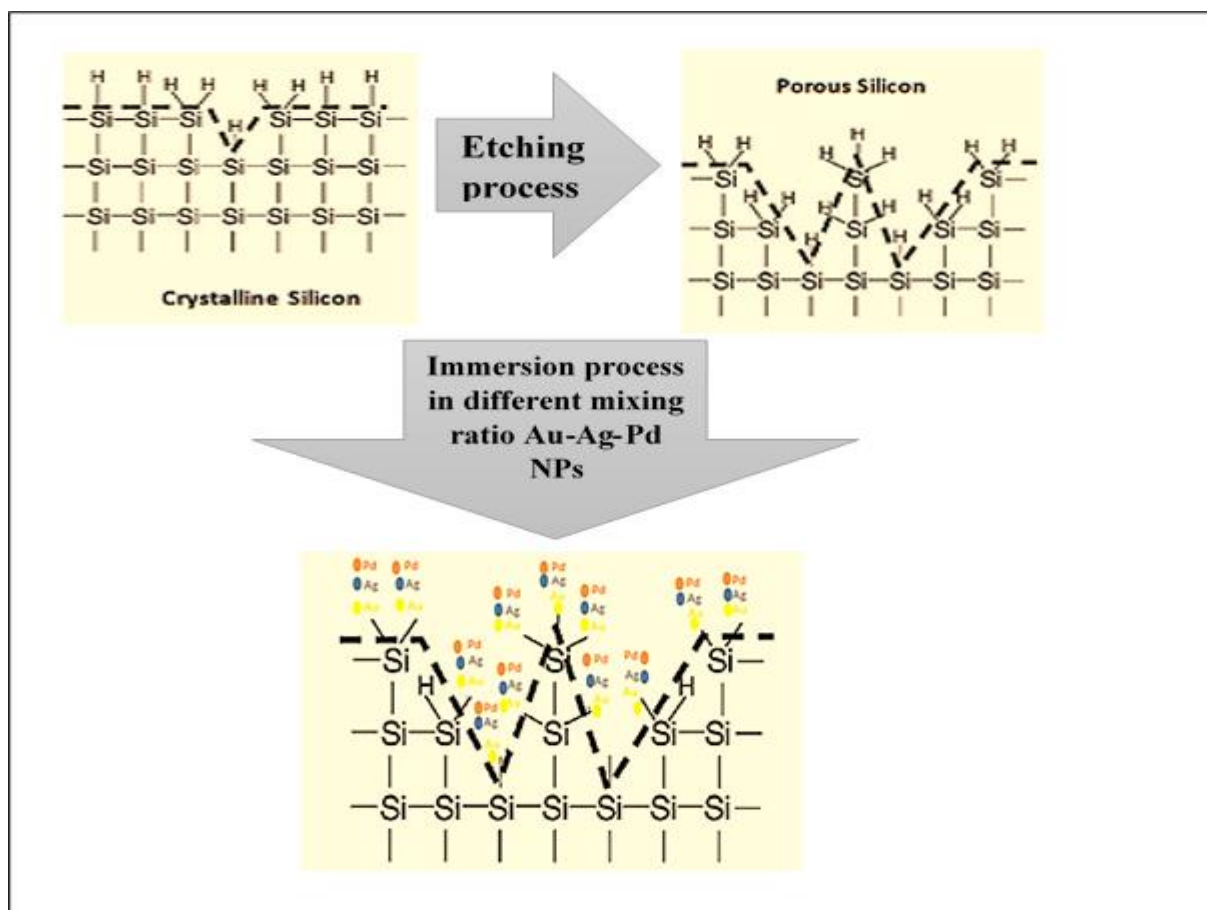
H H H H H H H H
Si Si Si Si Si Si
H
Si Si Si Si Si Si Si
Si Si Si Si Si Si Si

Crystalline Silicon

Etching process

Porous Silicon

H H H H H H H H H H H H H H H
Si Si Si Si Si Si Si Si Si Si Si Si Si Si Si Si

Immersion process in different mixing ratio Au-Ag-Pd NPs

Pd Pd Pd Pd Pd Pd Pd Pd Pd Pd Pd
Ag Ag Ag Ag Ag Ag Ag Ag Ag Ag Ag
Au Au Au Au Au Au Au Au
Si Si Si
H H
Si Si Si Si Si
Si Si Si Si Si Si Si